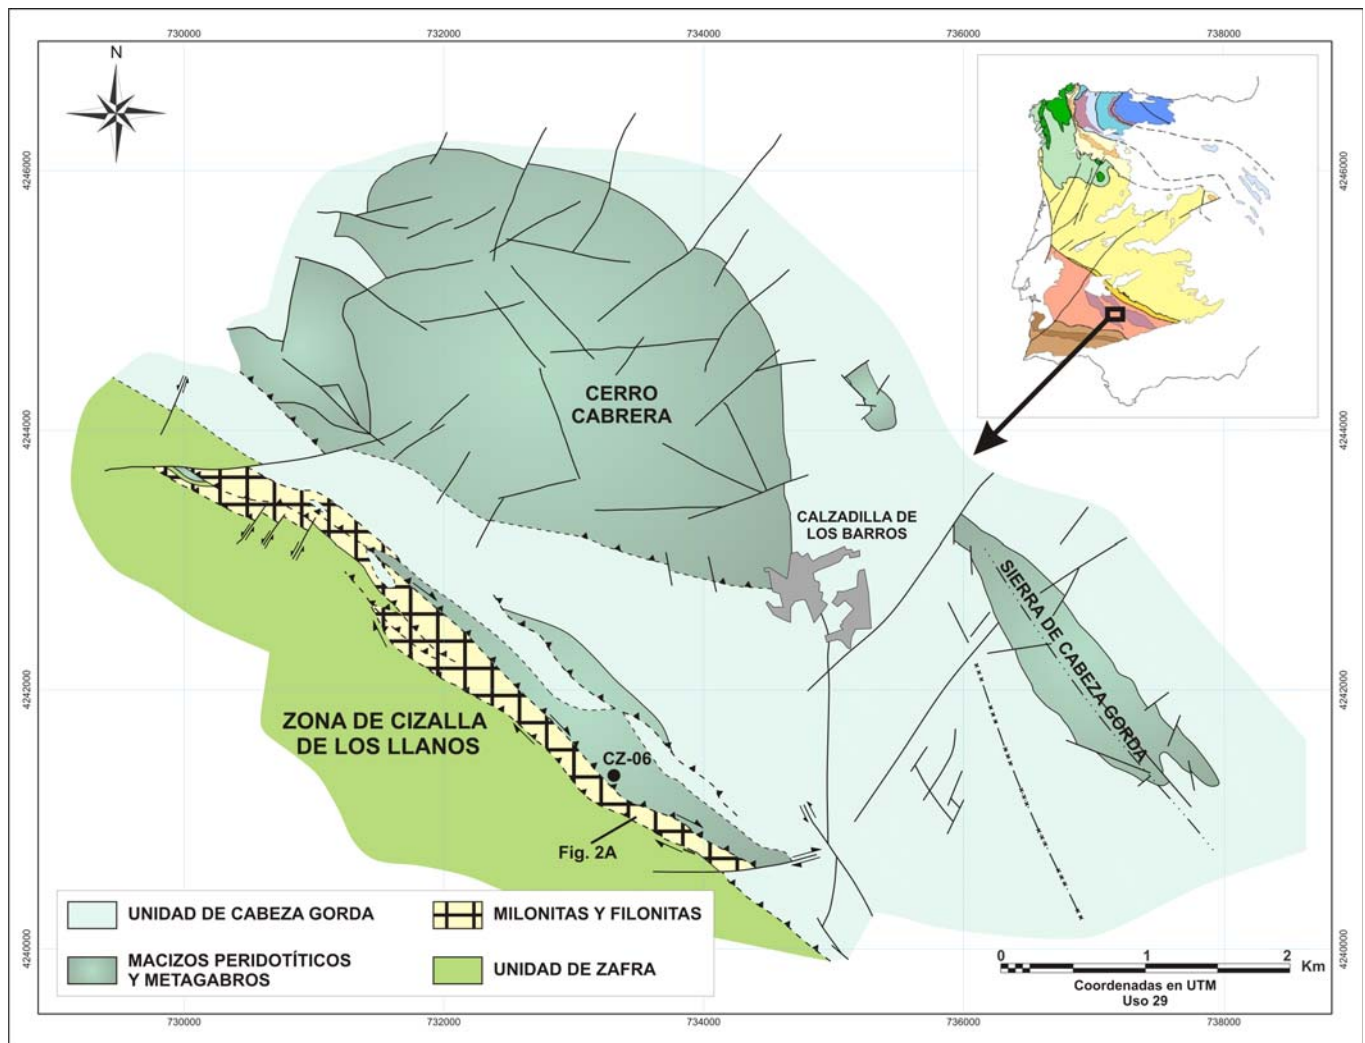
730000 732000 734000 736000 738000

N

4246000
4244000
4242000
4240000

CERRO CABRERA

CALZADILLA DE LOS BARROS

SIERRA DE CABEZA GORDA

ZONA DE CIZALLA DE LOS LLANOS

CZ-06

Fig. 2A

UNIDAD DE CABEZA GORDA

MILONITAS Y FILONITAS

MACIZOS PERIDOTÍTICOS Y METAGABROS

UNIDAD DE ZAFRA

0 1 2 Km

Coordenadas en UTM
Uso 29

730000 732000 734000 736000 738000